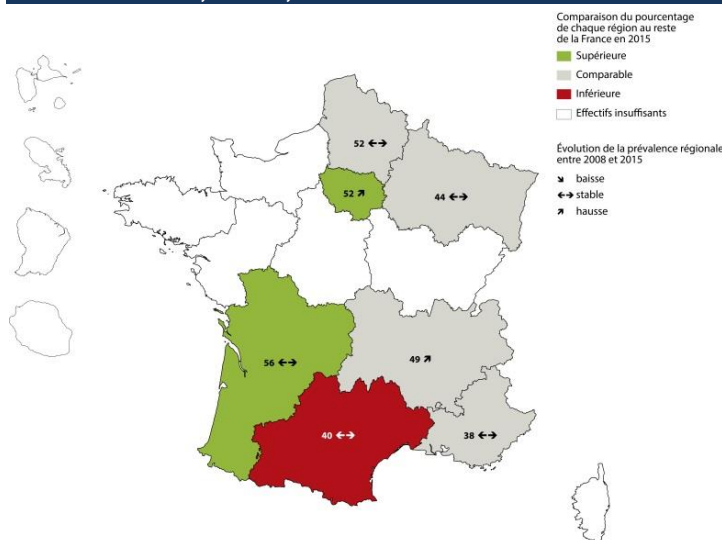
Comparaison du pourcentage de chaque région au reste de la France en 2015

Supérieure

Comparable

Inférieure

Effectifs insuffisants

Évolution de la prévalence régionale entre 2008 et 2015

↘ baisse

↔ stable

↗ hausse

52 ↔

52 ↗

44 ↔

56 ↔

49 ↗

40 ↔

38 ↔